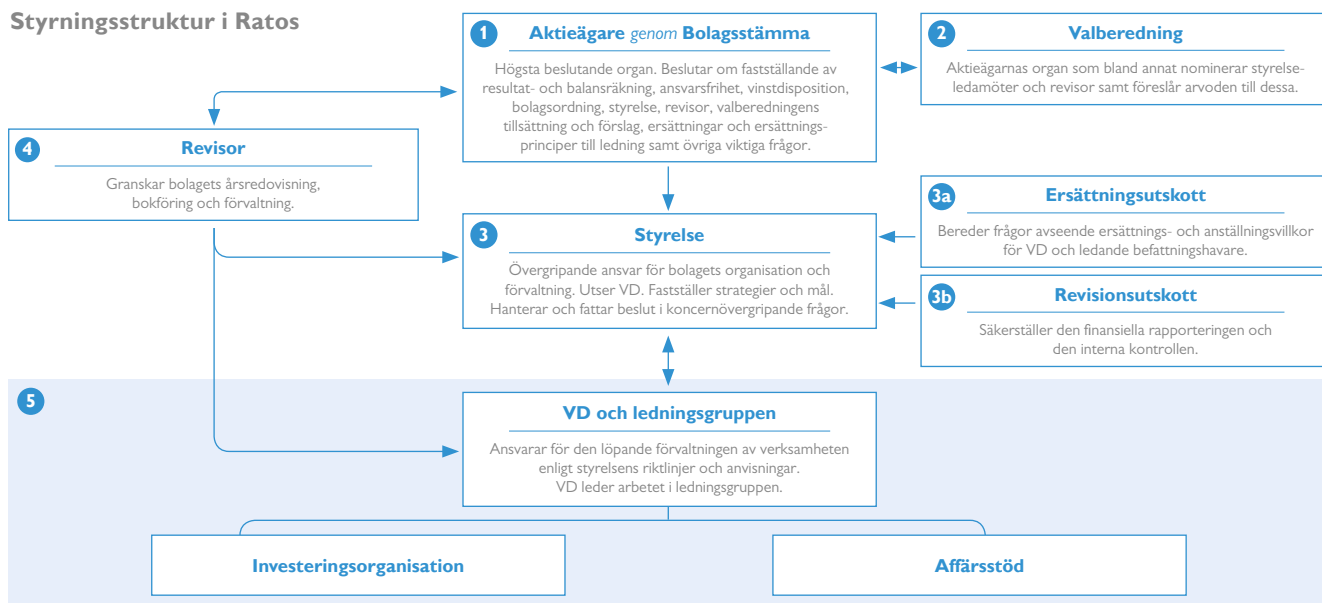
Styrningsstruktur i Ratos

1 Aktieägare genom Bolagsstämma

Högsta beslutande organ. Beslutar om fastställande av resultat- och balansräkning, ansvarsfrihet, vinstdisposition, bolagsordning, styrelse, revisor, valberedningens tillsättning och förslag, ersättningar och ersättningsprinciper till ledning samt övriga viktiga frågor.

2 Valberedning

Aktieägarnas organ som bland annat nominerar styrelseledamöter och revisor samt föreslår arvoden till dessa.

4 Revisor

Granskar bolagets årsredovisning, bokföring och förvaltning.

3 Styrelse

Övergripande ansvar för bolagets organisation och förvaltning. Utser VD. Fastställer strategier och mål. Hanterar och fattar beslut i koncernövergripande frågor.

3a Ersättningsutskott

Bereder frågor avseende ersättnings- och anställningsvillkor för VD och ledande befattningshavare.

3b Revisionsutskott

Säkerställer den finansiella rapporteringen och den interna kontrollen.

5

VD och ledningsgruppen

Ansvarar för den löpande förvaltningen av verksamheten enligt styrelsens riktlinjer och anvisningar. VD leder arbetet i ledningsgruppen.

Investeringsorganisation

Affärsstöd